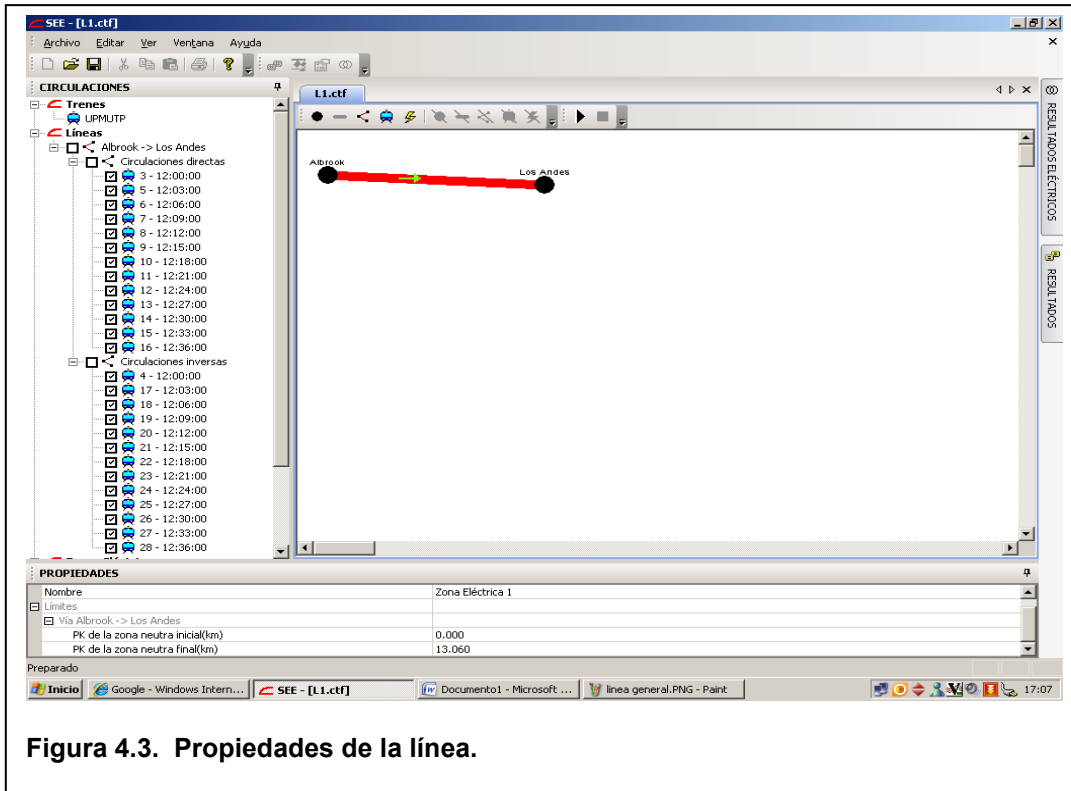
SEE - [L1.ctf]

Archivo Editar Ver Ventana Ayuda

CIRCULACIONES

Trenes
UPMUTP
Líneas
Albrook -> Los Andes
Circulaciones directas
3 - 12:00:00
5 - 12:03:00
6 - 12:06:00
7 - 12:09:00
8 - 12:12:00
9 - 12:15:00
10 - 12:18:00
11 - 12:21:00
12 - 12:24:00
13 - 12:27:00
14 - 12:30:00
15 - 12:33:00
16 - 12:36:00
Circulaciones inversas
4 - 12:00:00
17 - 12:03:00
18 - 12:06:00
19 - 12:09:00
20 - 12:12:00
21 - 12:15:00
22 - 12:18:00
23 - 12:21:00
24 - 12:24:00
25 - 12:27:00
26 - 12:30:00
27 - 12:33:00
28 - 12:36:00

L1.ctf

Albrook
Los Andes

RESULTADOS ELÉCTRICOS
RESULTADOS

PROPIEDADES

| Nombre | Zona Eléctrica 1 |
|---|---|
| Límites | |
| Vía Albrook -> Los Andes | |
| PK de la zona neutra inicial(km) | 0.000 |
| PK de la zona neutra final(km) | 13.060 |

Preparado

Inicio | Google - Windows Intern... | SEE - [L1.ctf] | Documento1 - Microsoft ... | linea general.PNG - Paint | 17:07

Figura 4.3. Propiedades de la línea.